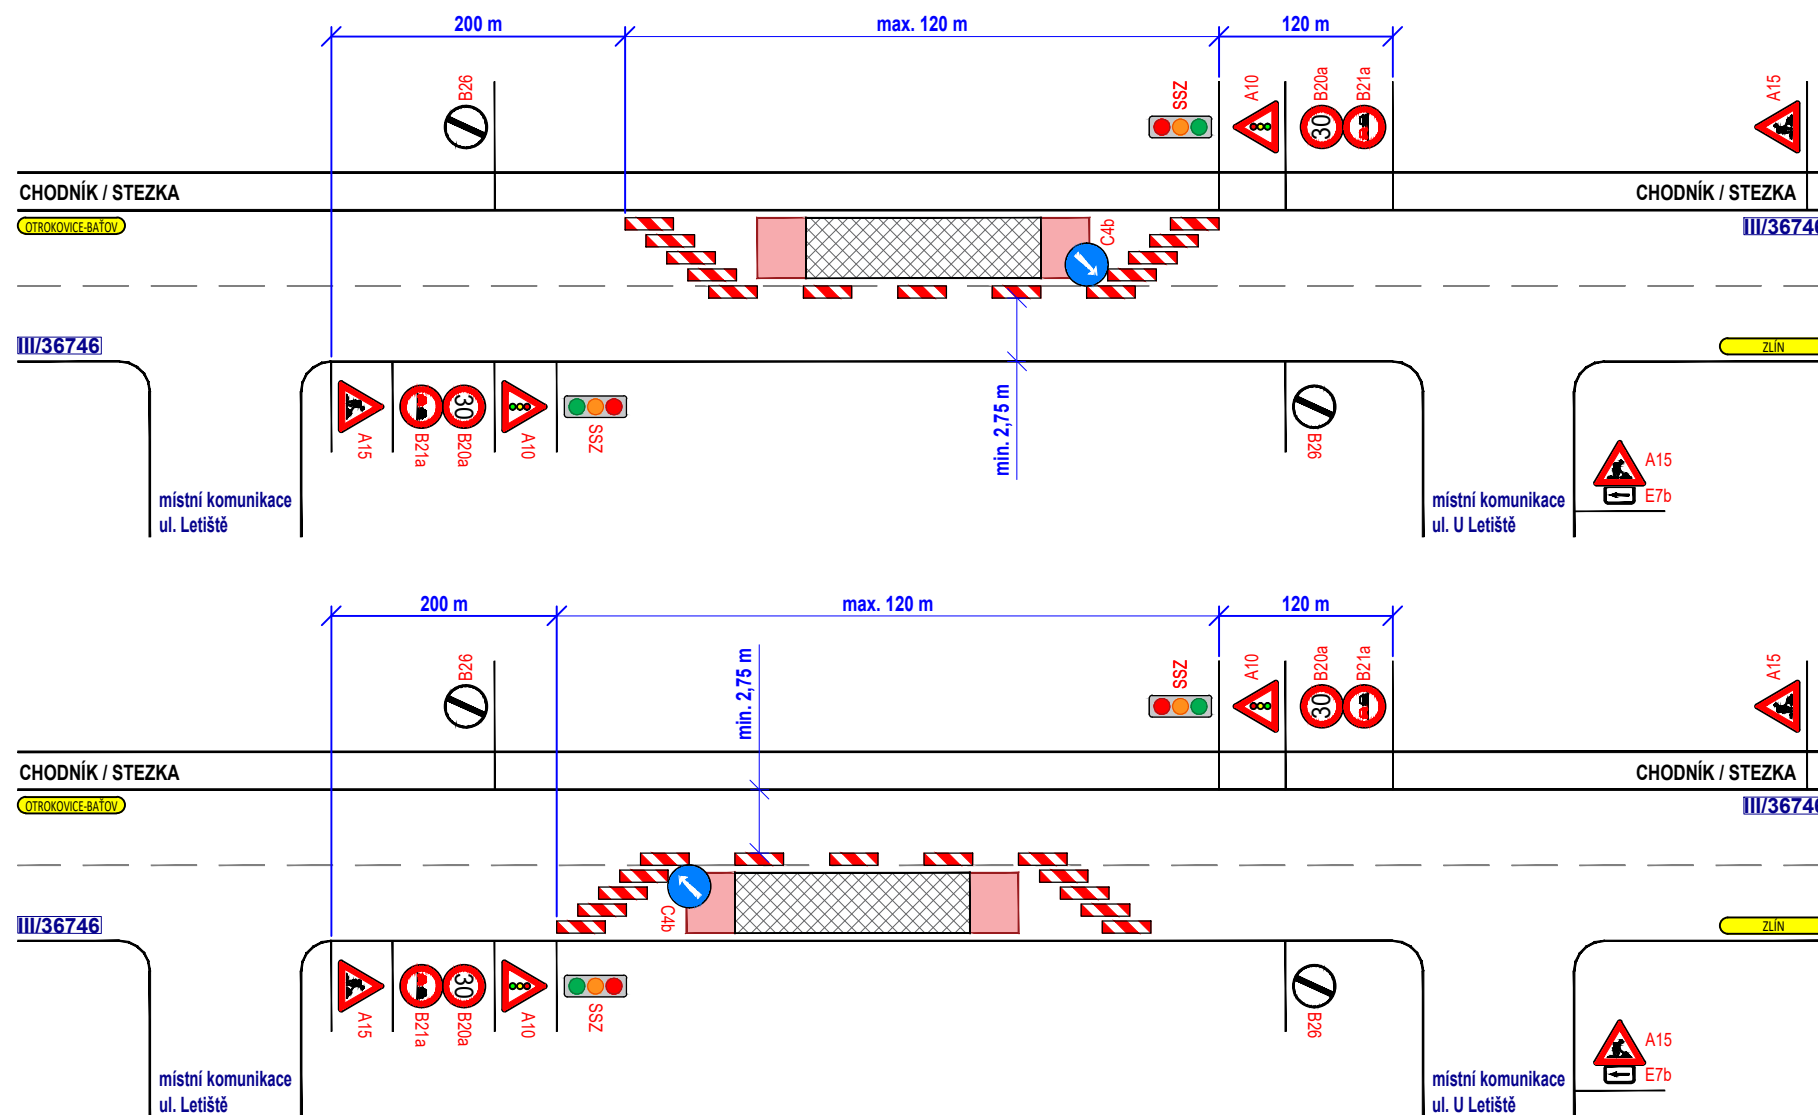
200 m
max. 120 m
120 m
B26
SSZ
A10
B20a
B21a
A15
30
CHODNÍK / STEZKA
CHODNÍK / STEZKA
OTROKOVICE-BAŤOV
III/3674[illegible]
C4b
III/36746
ZLÍN
min. 2,75 m
A15
B21a
30
B20a
A10
SSZ
B26
A15
E7b
místní komunikace ul. Letiště
místní komunikace ul. U Letiště

200 m
max. 120 m
120 m
B26
min. 2,75 m
SSZ
A10
B20a
B21a
A15
30
CHODNÍK / STEZKA
CHODNÍK / STEZKA
OTROKOVICE-BAŤOV
III/3674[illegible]
C4b
III/36746
ZLÍN
A15
B21a
30
B20a
A10
SSZ
B26
A15
E7b
místní komunikace ul. Letiště
místní komunikace ul. U Letiště